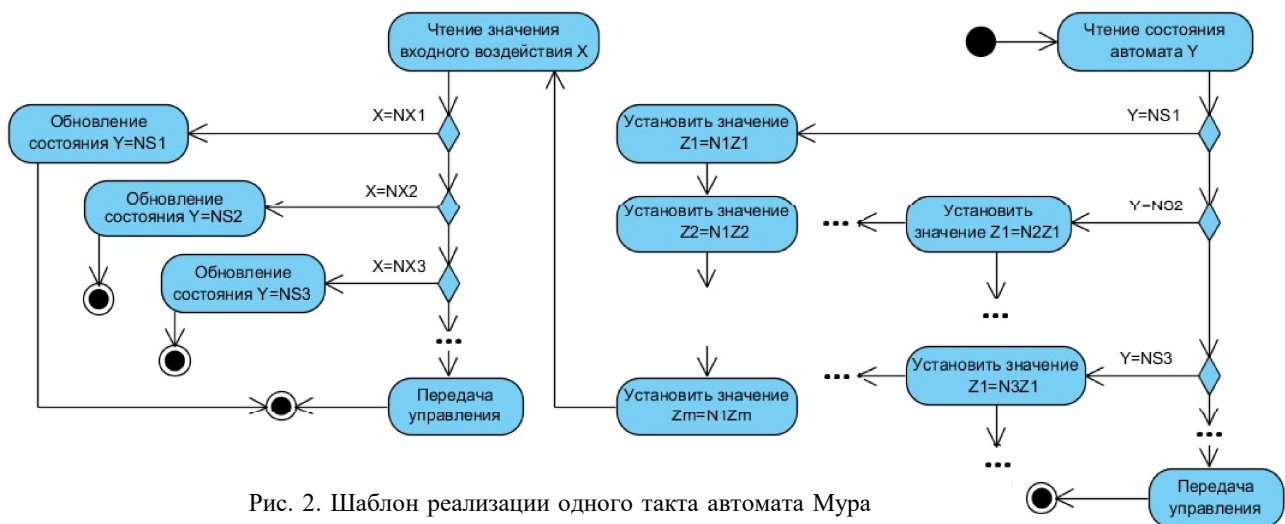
Чтение значения входного воздействия X

Чтение состояния автомата Y

X=NX1

Обновление состояния Y=NS1

X=NX2

Обновление состояния Y=NS2

X=NX3

Обновление состояния Y=NS3

...

Передача управления

Y=NS1

Установить значение Z1=N1Z1

Установить значение Z2=N1Z2

Установить значение Zm=N1Zm

Y=NS2

...

Установить значение Z1=N2Z1

...

Y=NS3

...

Установить значение Z1=N3Z1

...

...

Передача управления

Рис. 2. Шаблон реализации одного такта автомата Мура